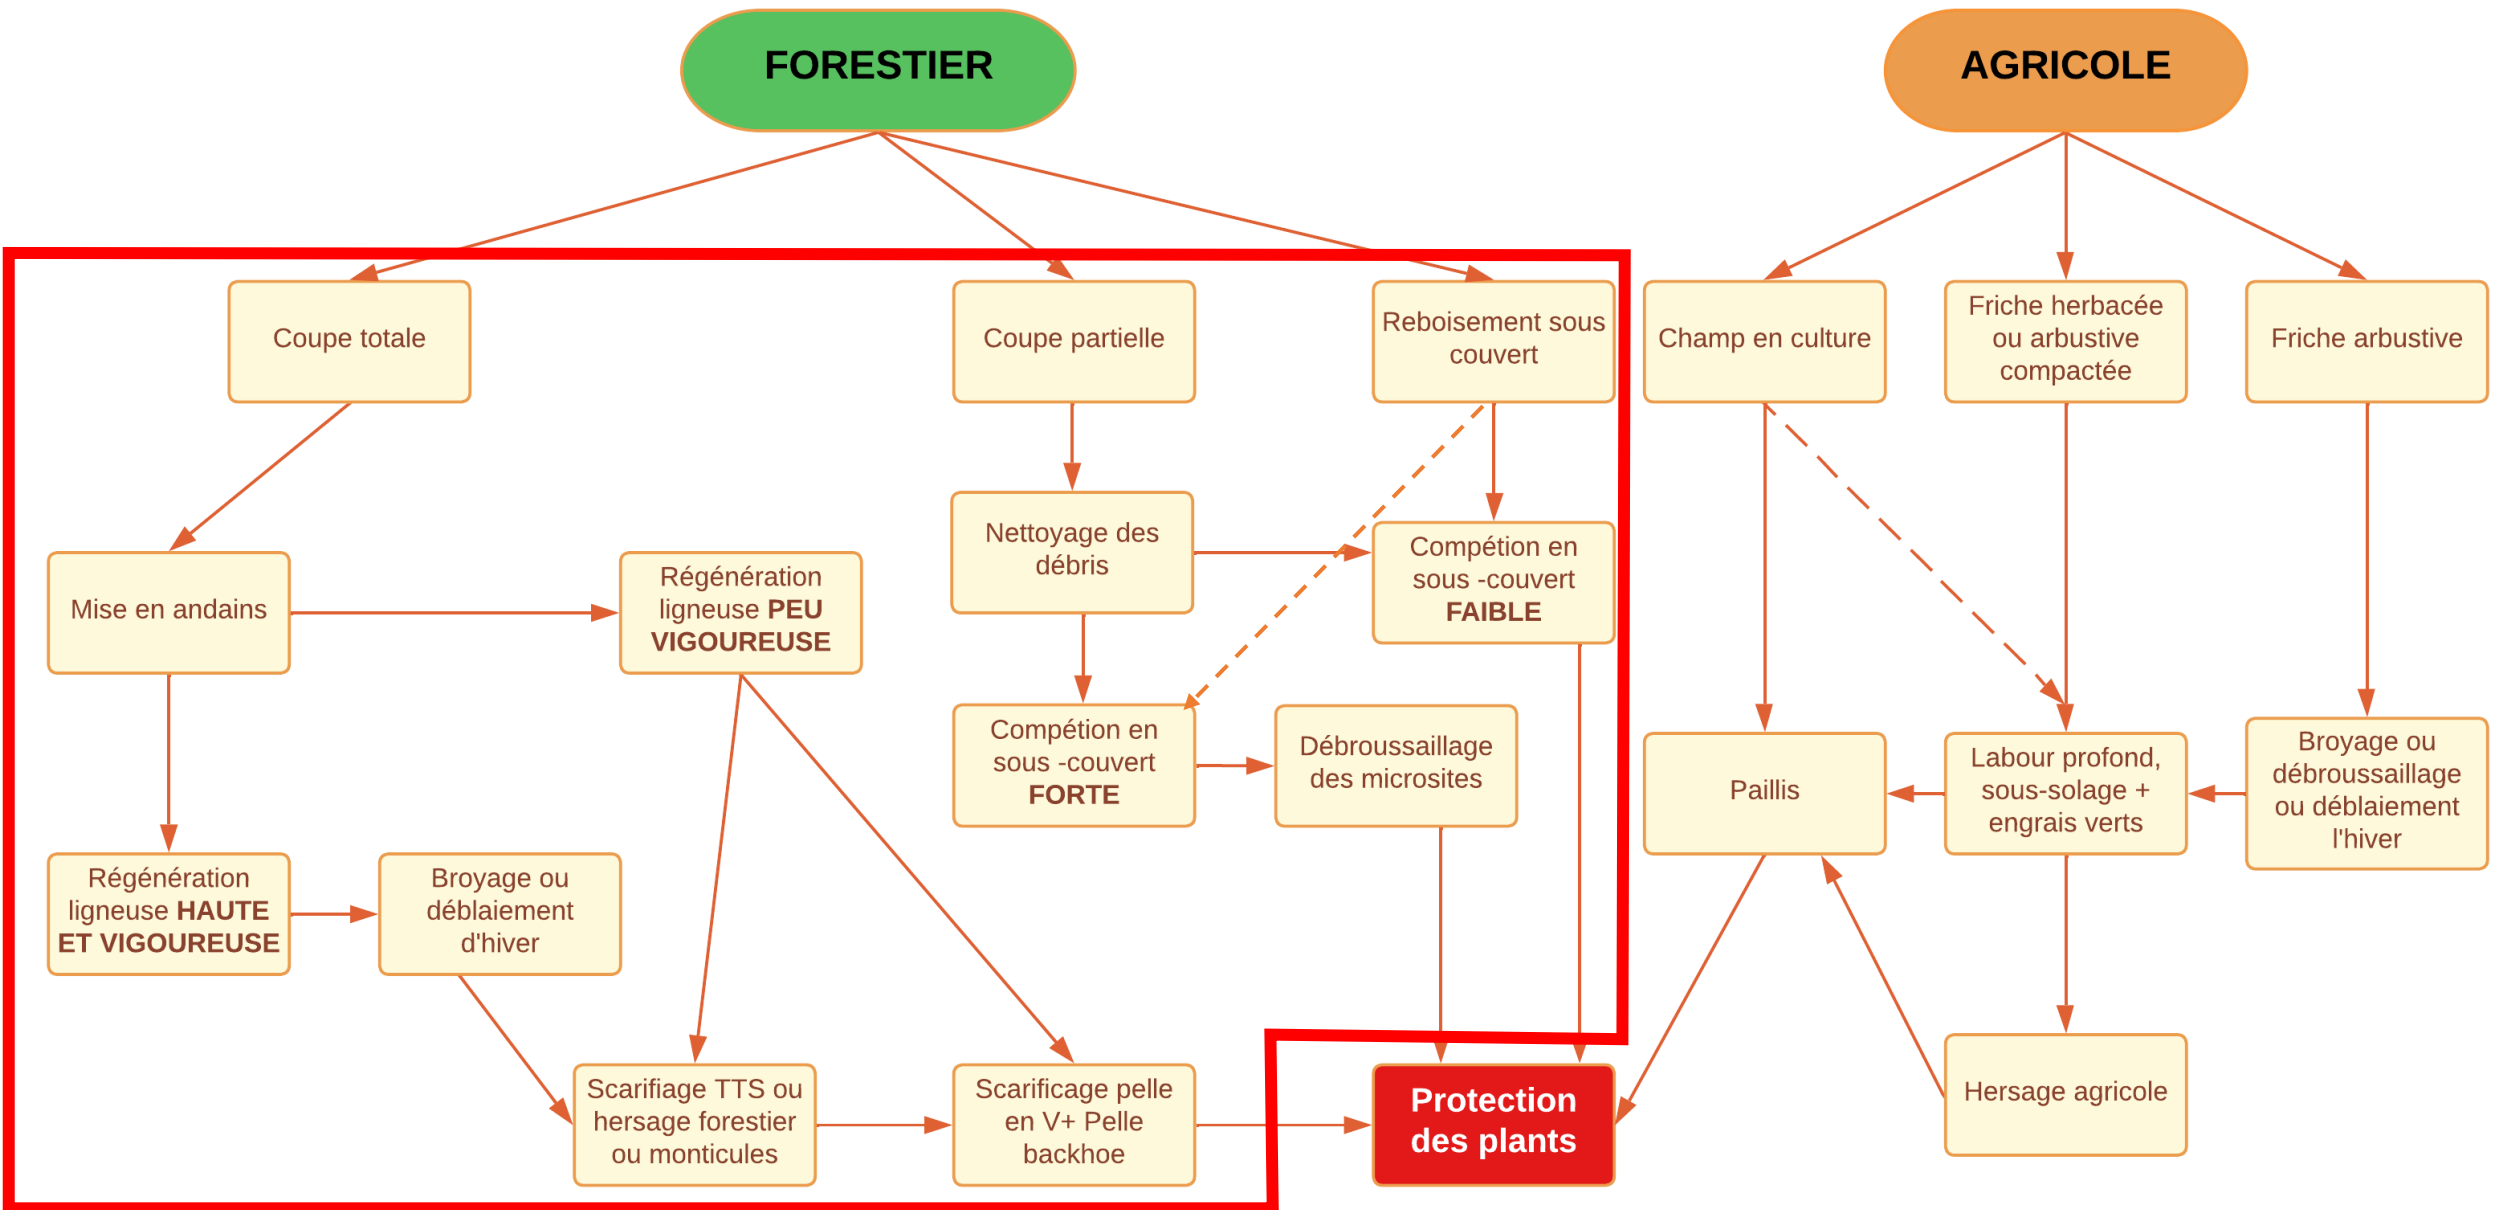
FORESTIER

AGRICOLE

Coupe totale

Coupe partielle

Reboisement sous couvert

Champ en culture

Friche herbacée ou arbustive compactée

Friche arbustive

Nettoyage des débris

Compétion en sous -couvert FAIBLE

Mise en andains

Régénération ligneuse PEU VIGOUREUSE

Compétion en sous -couvert FORTE

Débroussaillage des microsites

Paillis

Labour profond, sous-solage + engrais verts

Broyage ou débroussaillage ou déblaiement l'hiver

Régénération ligneuse HAUTE ET VIGOUREUSE

Broyage ou déblaiement d'hiver

Scarifiage TTS ou hersage forestier ou monticules

Scarificage pelle en V+ Pelle backhoe

Protection des plants

Hersage agricole